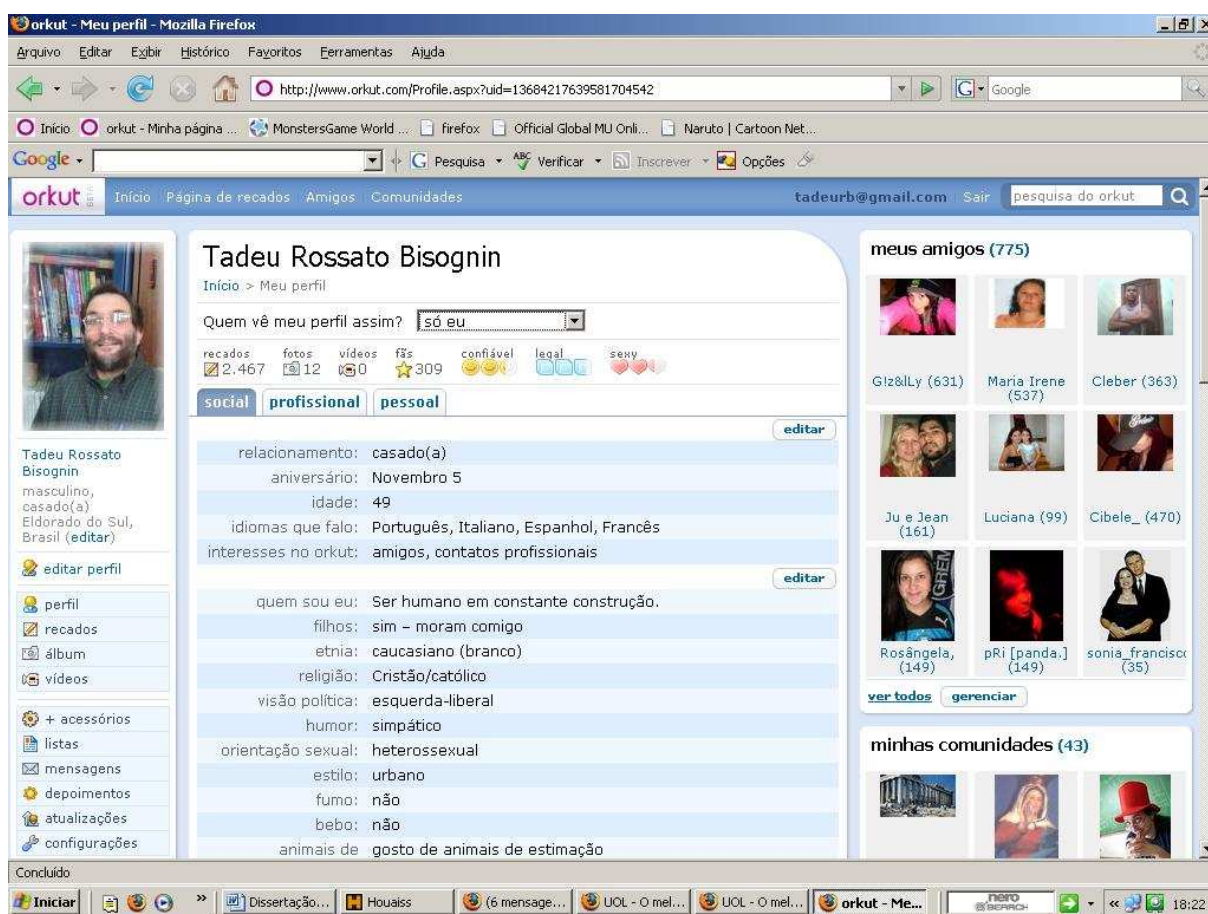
orkut - Meu perfil - Mozilla Firefox

Arquivo Editar Exibir Histórico Favoritos Ferramentas Ajuda

http://www.orkut.com/Profile.aspx?uid=13684217639581704542

Google

Início orkut - Minha página ... MonstersGame World ... firefox Official Global MU Onli... Naruto | Cartoon Net...

Google Pesquisa Verificar Inscrever Opções

orkut Início Página de recados Amigos Comunidades tadeurb@gmail.com Sair pesquisa do orkut

Tadeu Rossato Bisognin
masculino, casado(a)
Eldorado do Sul, Brasil (editar)

editar perfil

perfil
recados
álbum
vídeos

+ acessórios
listas
mensagens
depoimentos
atualizações
configurações

Tadeu Rossato Bisognin

Início > Meu perfil

Quem vê meu perfil assim? só eu

recados 2.467 fotos 12 vídeos 0 fãs 309 confiável legal sexy

social profissional pessoal

editar

| | |
|---|---|
| relacionamento: | casado(a) |
| aniversário: | Novembro 5 |
| idade: | 49 |
| idiomas que falo: | Português, Italiano, Espanhol, Francês |
| interesses no orkut: | amigos, contatos profissionais |

editar

| | |
|---|---|
| quem sou eu: | Ser humano em constante construção. |
| filhos: | sim - moram comigo |
| etnia: | caucasiano (branco) |
| religião: | Cristão/católico |
| visão política: | esquerda-liberal |
| humor: | simpático |
| orientação sexual: | heterossexual |
| estilo: | urbano |
| fumo: | não |
| bebo: | não |
| animais de | gosto de animais de estimação |

meus amigos (775)

G!z&lLy (631) Maria Irene (537) Cleber (363)
Ju e Jean (161) Luciana (99) Cibele_ (470)
Rosângela, (149) pRi [panda.] (149) sonia_francisco (35)

ver todos gerenciar

minhas comunidades (43)

Concluído

Iniciar Dissertação... Houaiss (6 mensage... UOL - O mel... UOL - O mel... orkut - Me... nero SEARCH 18:22